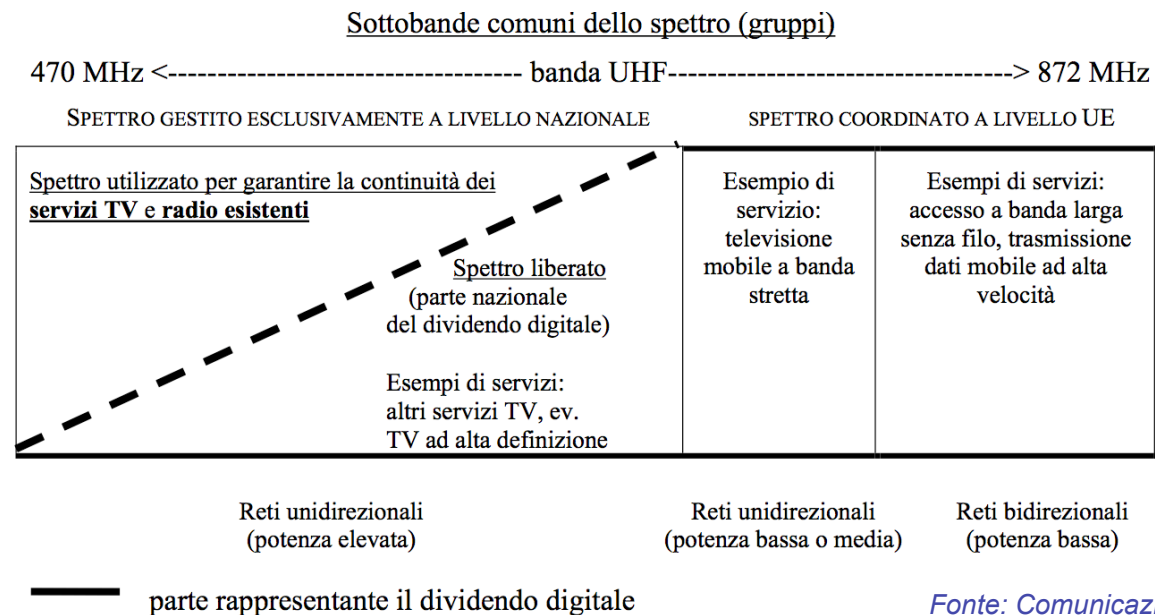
Sottobande comuni dello spettro (gruppi)

470 MHz <---------------------------------- banda UHF----------------------------------> 872 MHz

SPETTRO GESTITO ESCLUSIVAMENTE A LIVELLO NAZIONALE

SPETTRO COORDINATO A LIVELLO UE

Spettro utilizzato per garantire la continuità dei **servizi TV** e **radio esistenti**

Spettro liberato (parte nazionale del dividendo digitale)

Esempi di servizi: altri servizi TV, ev. TV ad alta definizione

Esempio di servizio: televisione mobile a banda stretta

Esempi di servizi: accesso a banda larga senza filo, trasmissione dati mobile ad alta velocità

Reti unidirezionali (potenza elevata)

Reti unidirezionali (potenza bassa o media)

Reti bidirezionali (potenza bassa)

parte rappresentante il dividendo digitale

Fonte: Comunicaz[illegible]